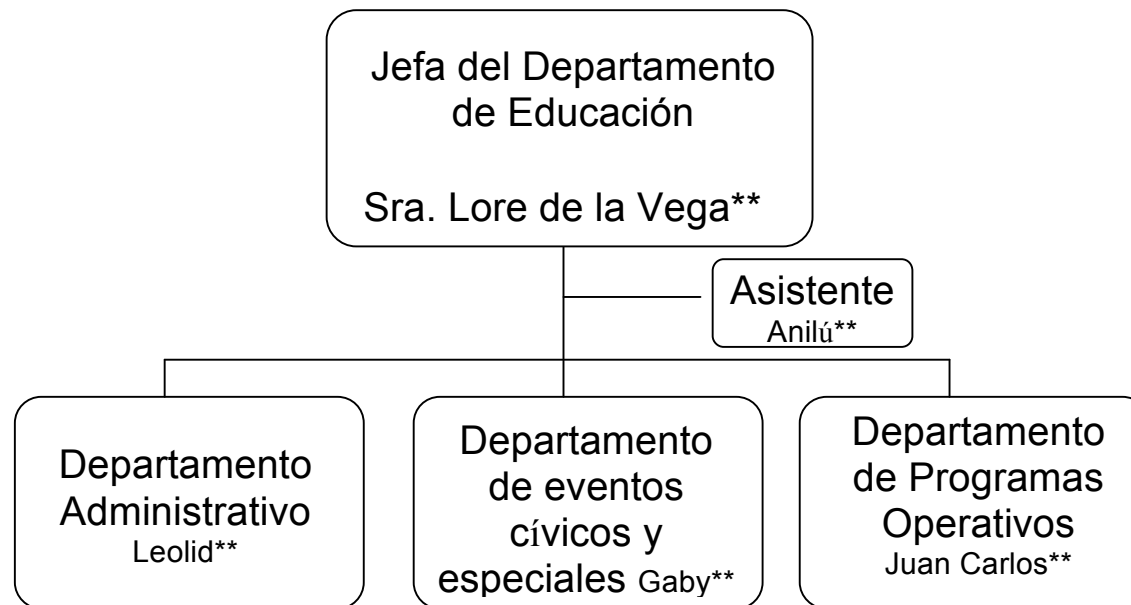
Jefa del Departamento de Educación

Sra. Lore de la Vega**

Asistente
Anilú**

Departamento Administrativo
Leolid**

Departamento de eventos cívicos y especiales Gaby**

Departamento de Programas Operativos
Juan Carlos**